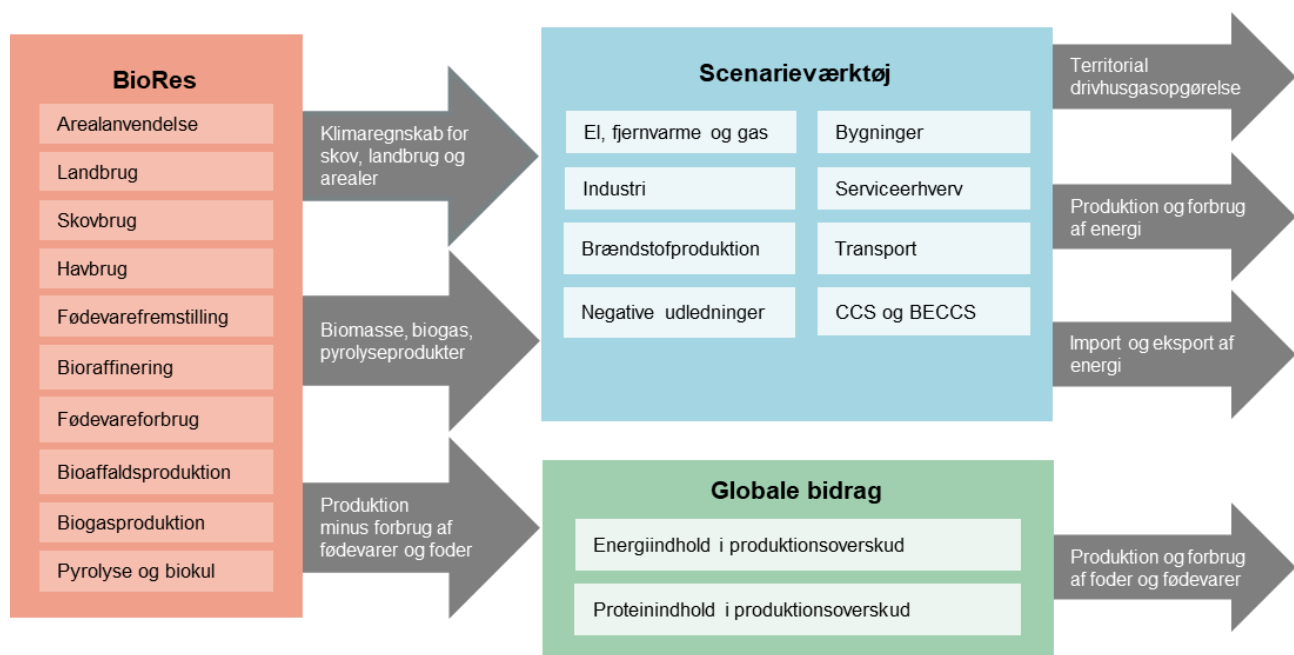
BioRes

Arealanvendelse

Landbrug

Skovbrug

Havbrug

Fødevarefremstilling

Bioraffinering

Fødevareforbrug

Bioaffaldsproduktion

Biogasproduktion

Pyrolyse og biokul

Klimaregnskab for skov, landbrug og arealer

Biomasse, biogas, pyrolyseprodukter

Produktion minus forbrug af fødevarer og foder

Scenarieværktøj

El, fjernvarme og gas

Bygninger

Industri

Serviceerhverv

Brændstofproduktion

Transport

Negative udledninger

CCS og BECCS

Globale bidrag

Energiindhold i produktionsoverskud

Proteinindhold i produktionsoverskud

Territorial drivhusgasopgørelse

Produktion og forbrug af energi

Import og eksport af energi

Produktion og forbrug af foder og fødevarer